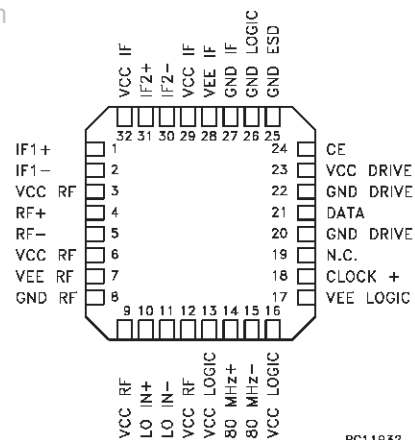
VCC IF
IF2+
IF2−
VCC IF
VEE IF
GND IF
GND LOGIC
GND ESD

32 31 30 29 28 27 26 25

IF1+ 1
IF1− 2
VCC RF 3
RF+ 4
RF− 5
VCC RF 6
VEE RF 7
GND RF 8

24 CE
23 VCC DRIVE
22 GND DRIVE
21 DATA
20 GND DRIVE
19 N.C.
18 CLOCK +
17 VEE LOGIC

9 10 11 12 13 14 15 16

VCC RF
LO IN+
LO IN−
VCC RF
VCC LOGIC
80 MHz+
80 MHz−
VCC LOGIC

PC11832